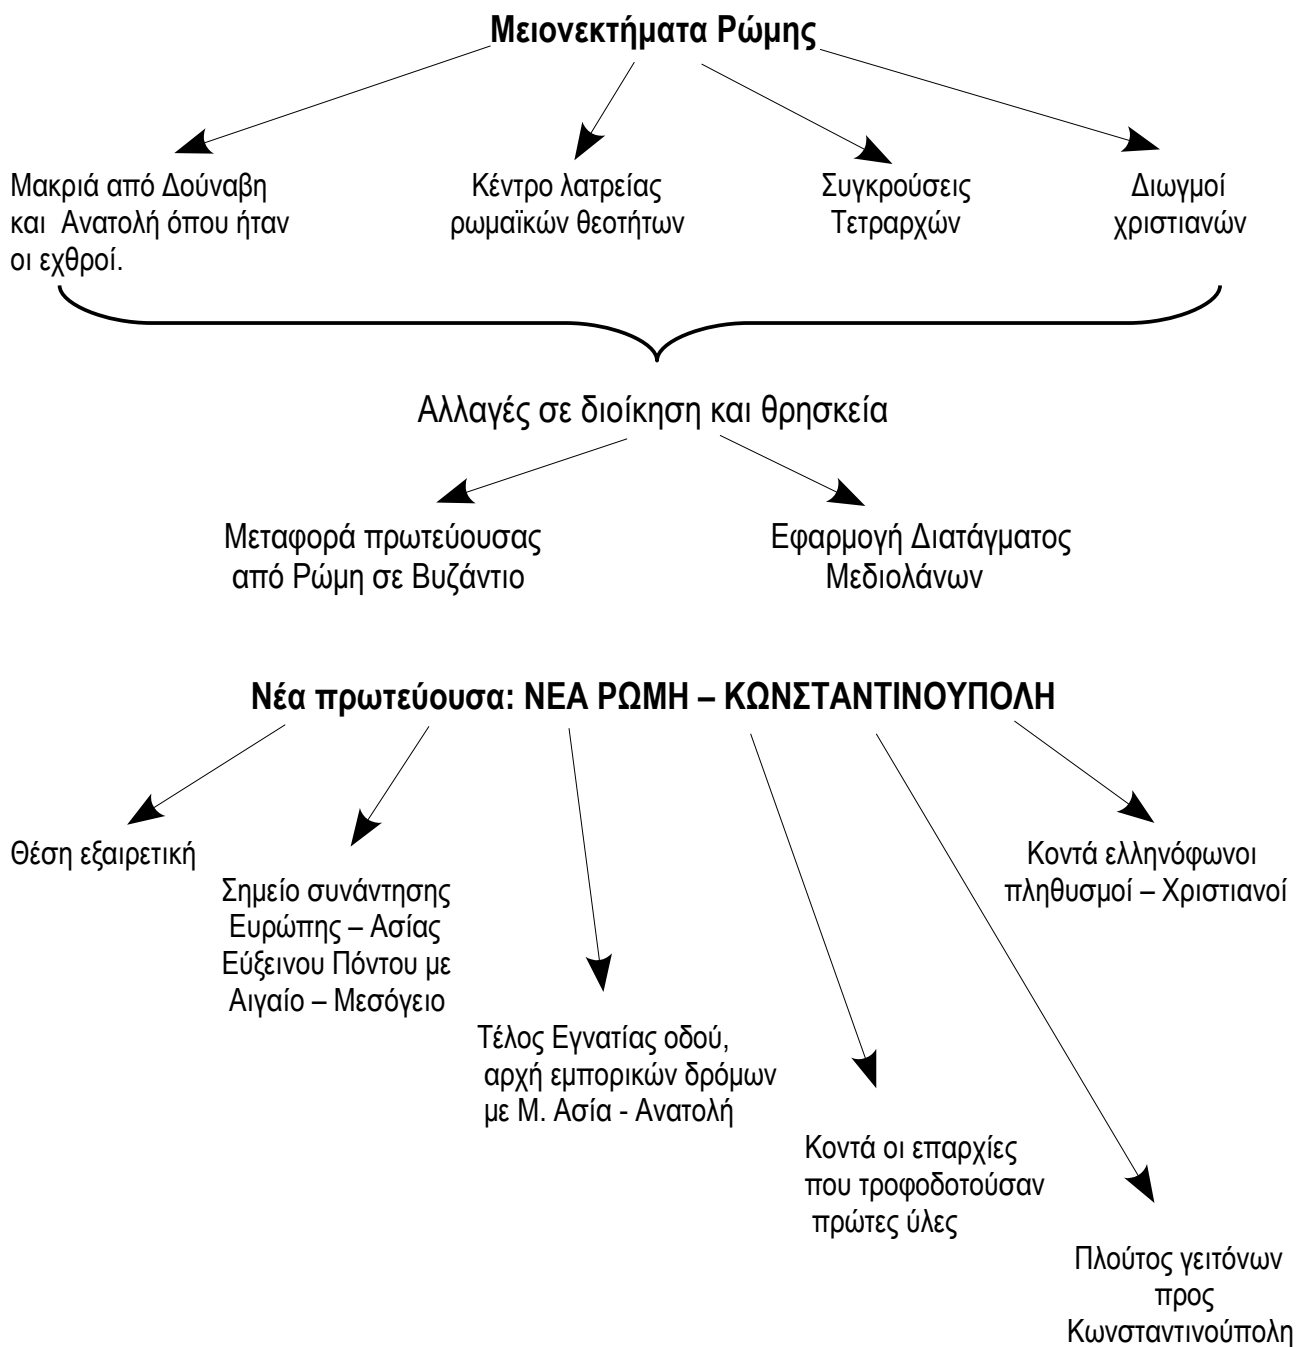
Μειονεκτήματα Ρώμης

Μακριά από Δούναβη και Ανατολή όπου ήταν οι εχθροί.

Κέντρο λατρείας ρωμαϊκών θεοτήτων

Συγκρούσεις Τετραρχών

Διωγμοί χριστιανών

Αλλαγές σε διοίκηση και θρησκεία

Μεταφορά πρωτεύουσας από Ρώμη σε Βυζάντιο

Εφαρμογή Διατάγματος Μεδιολάνων

Νέα πρωτεύουσα: ΝΕΑ ΡΩΜΗ – ΚΩΝΣΤΑΝΤΙΝΟΥΠΟΛΗ

Θέση εξαιρετική

Σημείο συνάντησης Ευρώπης – Ασίας Εύξεινου Πόντου με Αιγαίο – Μεσόγειο

Τέλος Εγνατίας οδού, αρχή εμπορικών δρόμων με Μ. Ασία - Ανατολή

Κοντά οι επαρχίες που τροφοδοτούσαν πρώτες ύλες

Πλούτος γειτόνων προς Κωνσταντινούπολη

Κοντά ελληνόφωνοι πληθυσμοί – Χριστιανοί